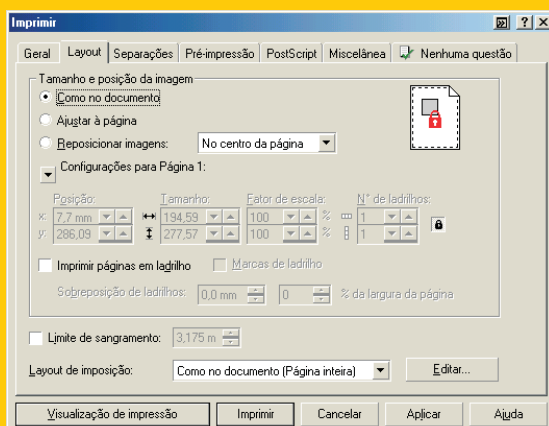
Imprimir

Geral | Layout | Separações | Pré-impressão | PostScript | Miscelânea | Nenhuma questão

Tamanho e posição da imagem

Como no documento

Ajustar à página

Reposicionar imagens: No centro da página

Configurações para Página 1:

Posição:
x: 7,7 mm
y: 286,09

Tamanho:
194,59
277,57

Fator de escala:
100 %
100 %

N° de ladrilhos:
1
1

Imprimir páginas em ladrilho

Marcas de ladrilho

Sobreposição de ladrilhos: 0,0 mm | 0 | % da largura da página

Limite de sangramento: 3,175 m

Layout de imposição: Como no documento (Página inteira) | Editar...

Visualização de impressão | Imprimir | Cancelar | Aplicar | Ajuda